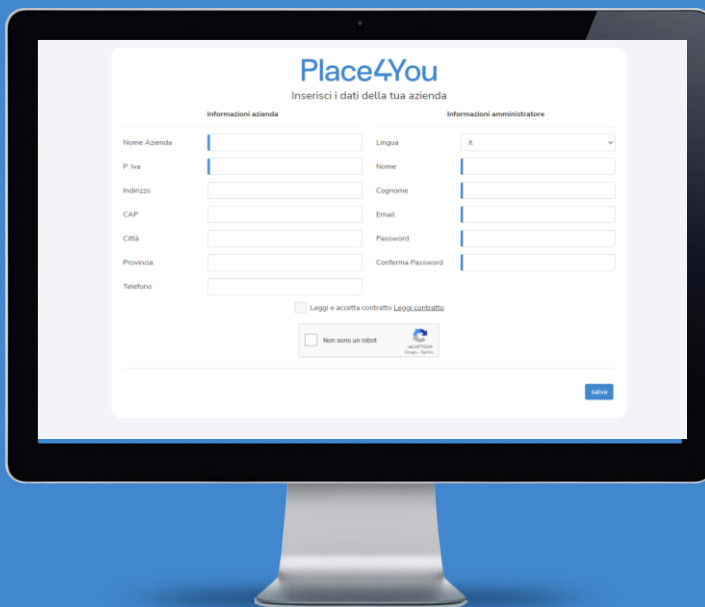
Place4You

Inserisci i dati della tua azienda

Informazioni azienda

Nome Azienda
P. Iva
Indirizzo
CAP
Città
Provincia
Telefono

Informazioni amministratore

Lingua it
Nome
Cognome
Email
Password
Conferma Password

Leggi e accetta contratto Leggi contratto

Non sono un robot
reCAPTCHA
Privacy - Termini

salva